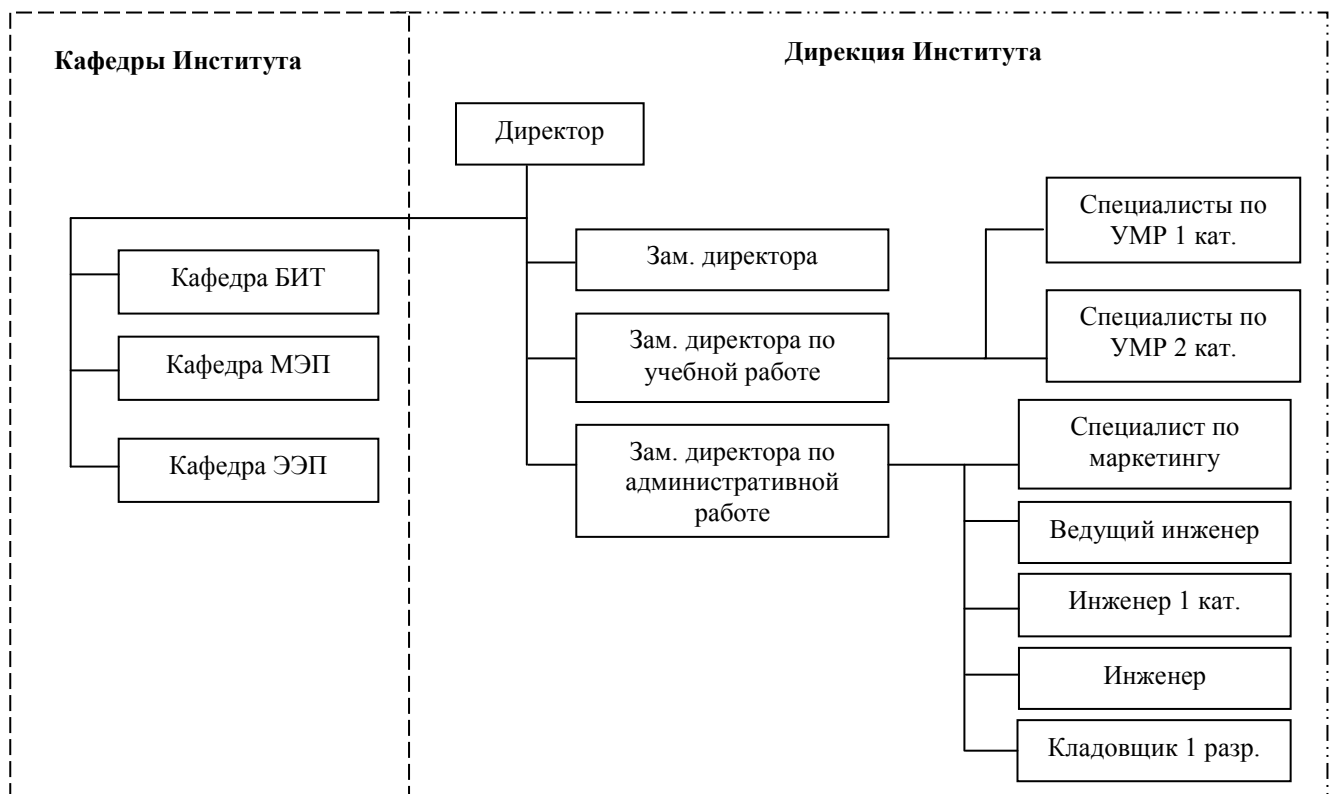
Кафедры Института

Дирекция Института

Директор

Кафедра БИТ

Кафедра МЭП

Кафедра ЭЭП

Зам. директора

Зам. директора по учебной работе

Зам. директора по административной работе

Специалисты по УМР 1 кат.

Специалисты по УМР 2 кат.

Специалист по маркетингу

Ведущий инженер

Инженер 1 кат.

Инженер

Кладовщик 1 разр.